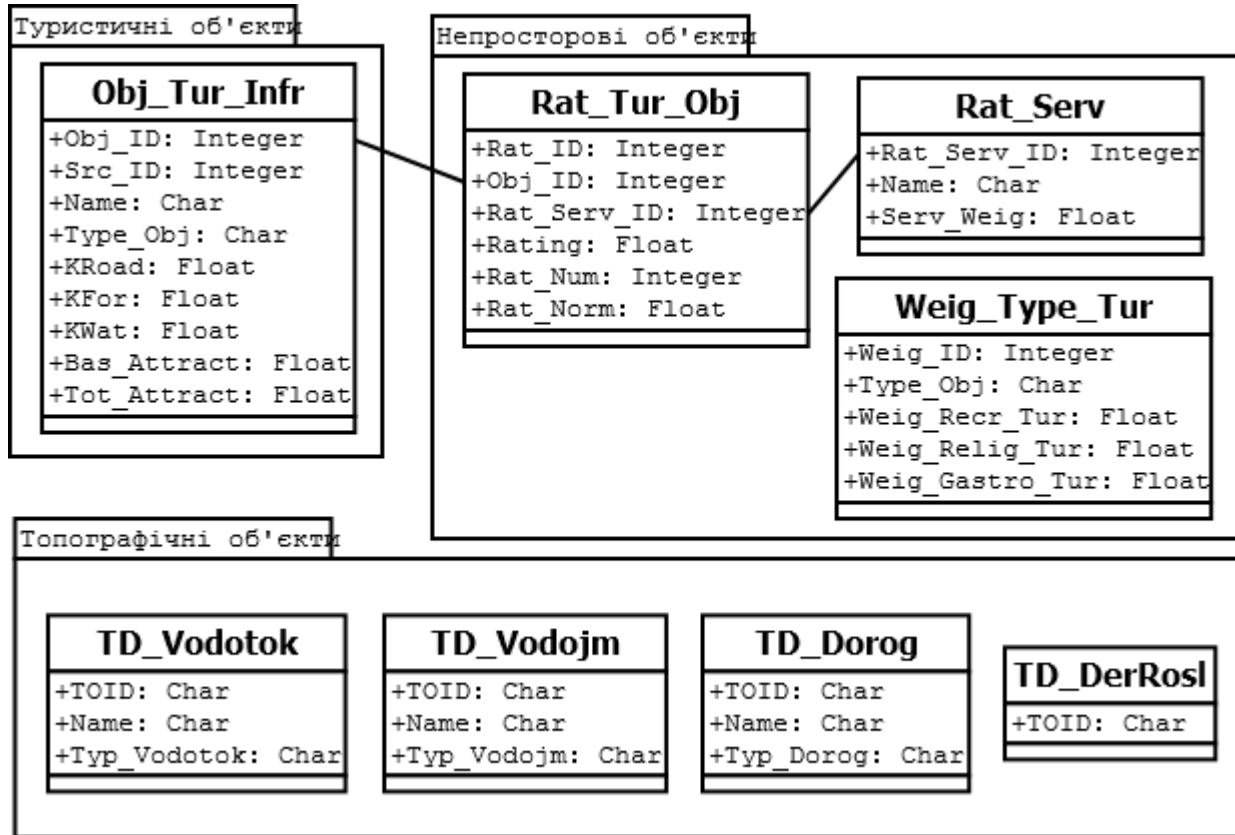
Туристичні об'єкти

Obj_Tur_Infr
+Obj_ID: Integer
+Src_ID: Integer
+Name: Char
+Type_Obj: Char
+KRoad: Float
+KFor: Float
+KWat: Float
+Bas_Attract: Float
+Tot_Attract: Float

Непросторові об'єкти

Rat_Tur_Obj
+Rat_ID: Integer
+Obj_ID: Integer
+Rat_Serv_ID: Integer
+Rating: Float
+Rat_Num: Integer
+Rat_Norm: Float

Rat_Serv
+Rat_Serv_ID: Integer
+Name: Char
+Serv_Weig: Float

Weig_Type_Tur
+Weig_ID: Integer
+Type_Obj: Char
+Weig_Recr_Tur: Float
+Weig_Relig_Tur: Float
+Weig_Gastro_Tur: Float

Топографічні об'єкти

TD_Vodotok
+TOID: Char
+Name: Char
+Typ_Vodotok: Char

TD_Vodojm
+TOID: Char
+Name: Char
+Typ_Vodojm: Char

TD_Dorog
+TOID: Char
+Name: Char
+Typ_Dorog: Char

TD_DerRosl
+TOID: Char